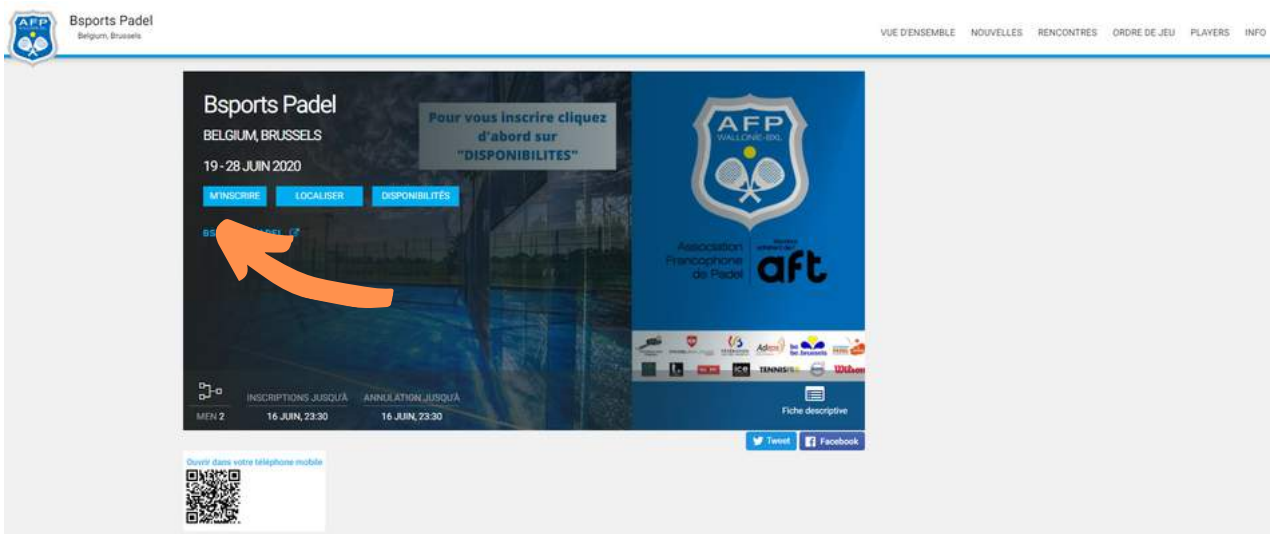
AFP

Bsports Padel
Belgium, Brussels

VUE D'ENSEMBLE NOUVELLES RENCONTRES ORDRE DE JEU PLAYERS INFO

Bsports Padel
BELGIUM, BRUSSELS
19 - 28 JUIN 2020

M'INSCRIRE LOCALISER DISPONIBILITÉS

BS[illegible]ADEL

Pour vous inscrire cliquez d'abord sur "DISPONIBILITES"

AFP
WALLONIE-BXL

Association Francophone de Padel
aft

MEN 2
INSCRIPTIONS JUSQU'À 16 JUIN, 23:30
ANNULATION JUSQU'À 16 JUIN, 23:30

Fiche descriptive

Tweet Facebook

Ouvrir dans votre téléphone mobile